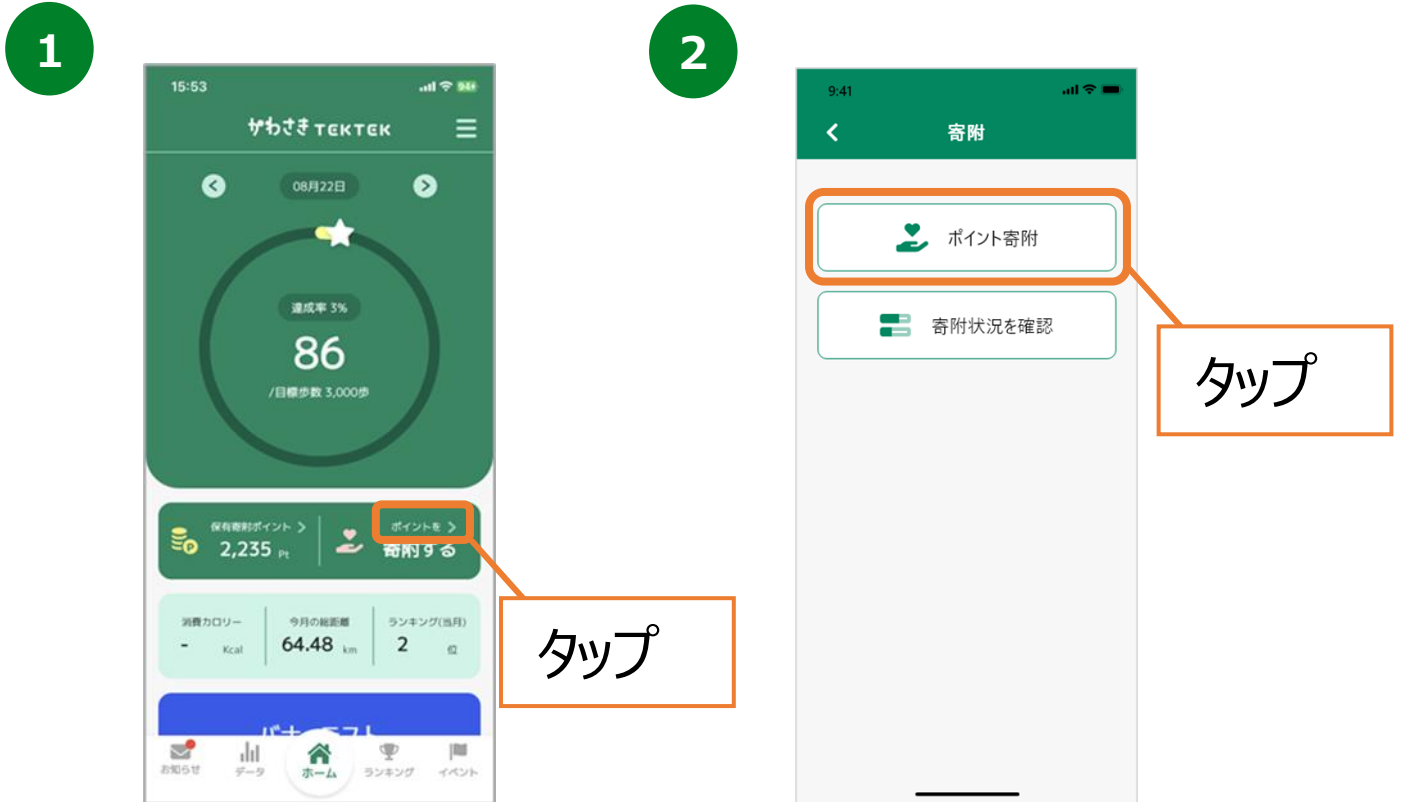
1

15:53

かわさき TEKTEK

08月22日

達成率 3%

86

/目標歩数 3,000歩

保有寄附ポイント >

2,235 Pt

ポイントを >

寄附する

タップ

消費カロリー

- Kcal

今月の総距離

64.48 km

ランキング(当月)

2 位

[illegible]

お知らせ

データ

ホーム

ランキング

イベント

2

9:41

<

寄附

ポイント寄附

寄附状況を確認

タップ